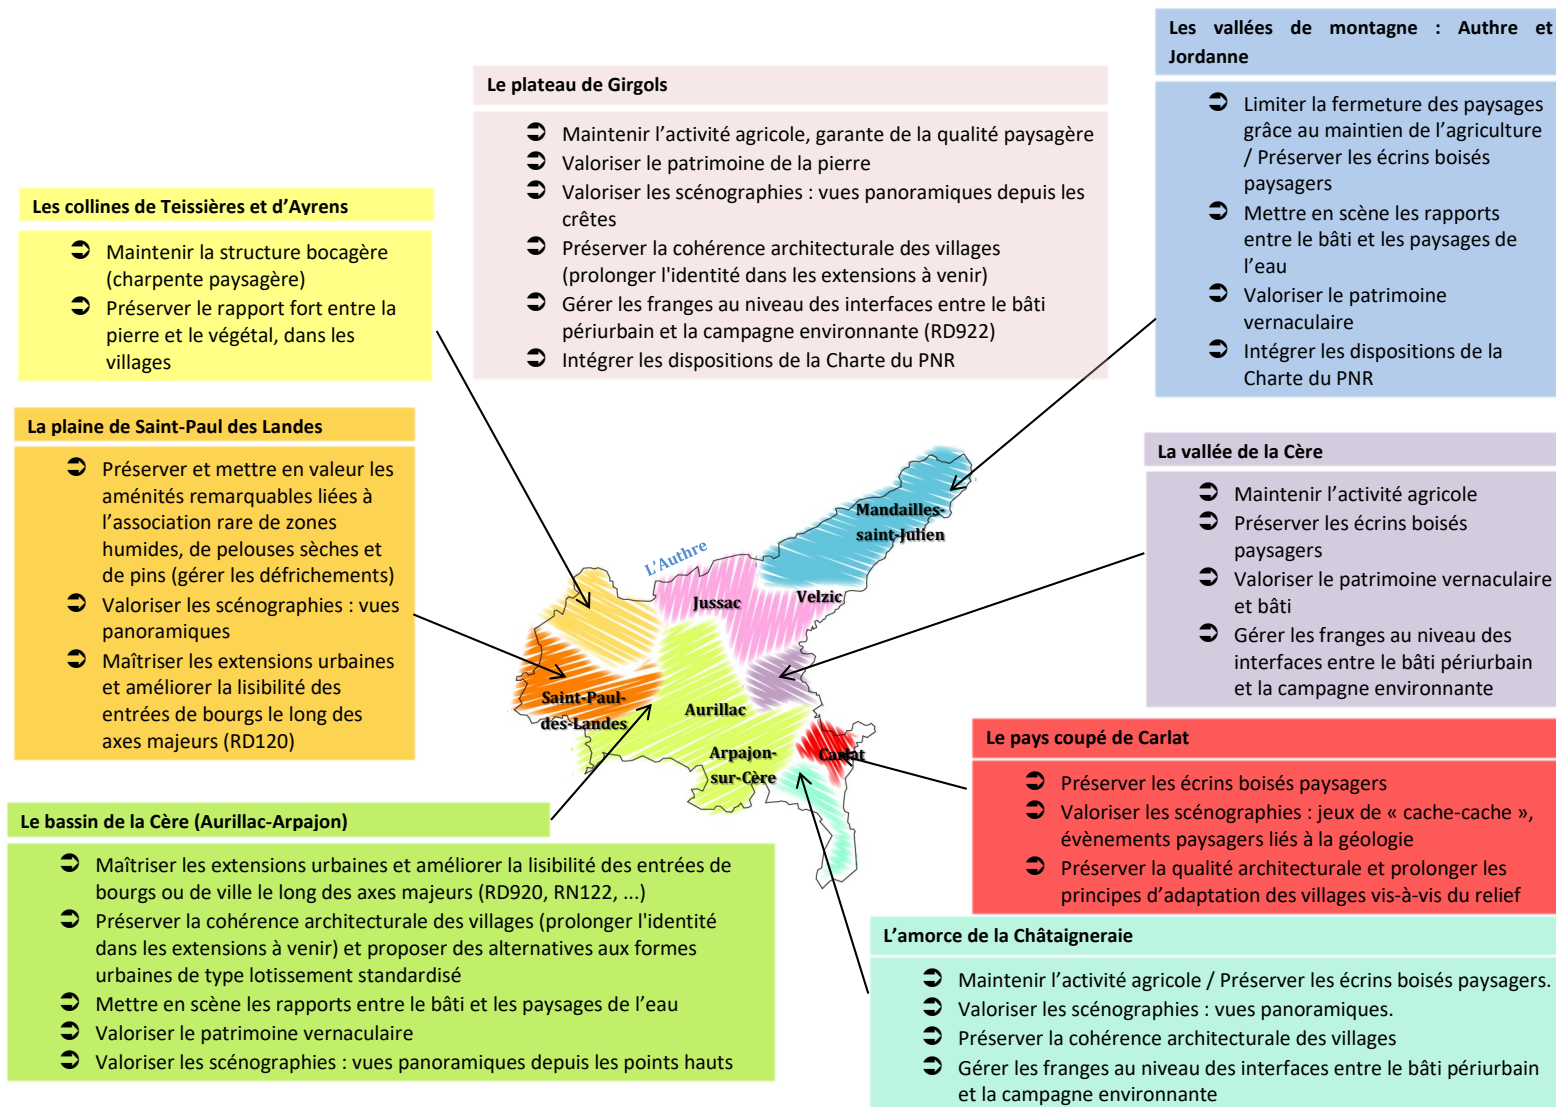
Les vallées de montagne : Authre et Jordanne

Limiter la fermeture des paysages grâce au maintien de l'agriculture / Préserver les écrins boisés paysagers
Mettre en scène les rapports entre le bâti et les paysages de l'eau
Valoriser le patrimoine vernaculaire
Intégrer les dispositions de la Charte du PNR

Le plateau de Girgols

Maintenir l'activité agricole, garante de la qualité paysagère
Valoriser le patrimoine de la pierre
Valoriser les scénographies : vues panoramiques depuis les crêtes
Préserver la cohérence architecturale des villages (prolonger l'identité dans les extensions à venir)
Gérer les franges au niveau des interfaces entre le bâti périurbain et la campagne environnante (RD922)
Intégrer les dispositions de la Charte du PNR

Les collines de Teissières et d'Ayrens

Maintenir la structure bocagère (charpente paysagère)
Préserver le rapport fort entre la pierre et le végétal, dans les villages

La plaine de Saint-Paul des Landes

Préserver et mettre en valeur les aménités remarquables liées à l'association rare de zones humides, de pelouses sèches et de pins (gérer les défrichements)
Valoriser les scénographies : vues panoramiques
Maîtriser les extensions urbaines et améliorer la lisibilité des entrées de bourgs le long des axes majeurs (RD120)

La vallée de la Cère

Maintenir l'activité agricole
Préserver les écrins boisés paysagers
Valoriser le patrimoine vernaculaire et bâti
Gérer les franges au niveau des interfaces entre le bâti périurbain et la campagne environnante

Mandailles-saint-Julien
L'Authre
Jussac
Velzic
Saint-Paul-des-Landes
Aurillac
Arpajon-sur-Cère
Carlat

Le pays coupé de Carlat

Préserver les écrins boisés paysagers
Valoriser les scénographies : jeux de « cache-cache », évènements paysagers liés à la géologie
Préserver la qualité architecturale et prolonger les principes d'adaptation des villages vis-à-vis du relief

Le bassin de la Cère (Aurillac-Arpajon)

Maîtriser les extensions urbaines et améliorer la lisibilité des entrées de bourgs ou de ville le long des axes majeurs (RD920, RN122, ...)
Préserver la cohérence architecturale des villages (prolonger l'identité dans les extensions à venir) et proposer des alternatives aux formes urbaines de type lotissement standardisé
Mettre en scène les rapports entre le bâti et les paysages de l'eau
Valoriser le patrimoine vernaculaire
Valoriser les scénographies : vues panoramiques depuis les points hauts

L'amorce de la Châtaigneraie

Maintenir l'activité agricole / Préserver les écrins boisés paysagers.
Valoriser les scénographies : vues panoramiques.
Préserver la cohérence architecturale des villages
Gérer les franges au niveau des interfaces entre le bâti périurbain et la campagne environnante